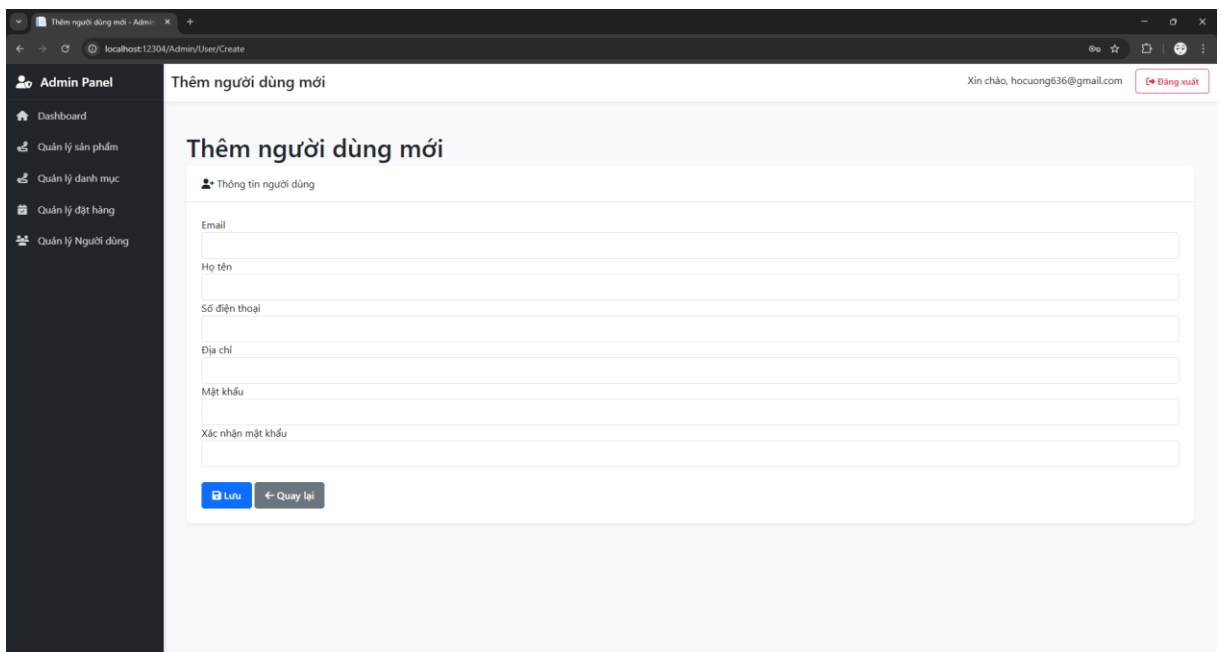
Thêm người dùng mới - Admin ×

localhost:12304/Admin/User/Create

Admin Panel

Dashboard

Quản lý sản phẩm

Quản lý danh mục

Quản lý đặt hàng

Quản lý Người dùng

Thêm người dùng mới

Xin chào, hocuong636@gmail.com

Đăng xuất

Thêm người dùng mới

Thông tin người dùng

Email

Họ tên

Số điện thoại

Địa chỉ

Mật khẩu

Xác nhận mật khẩu

Lưu

← Quay lại